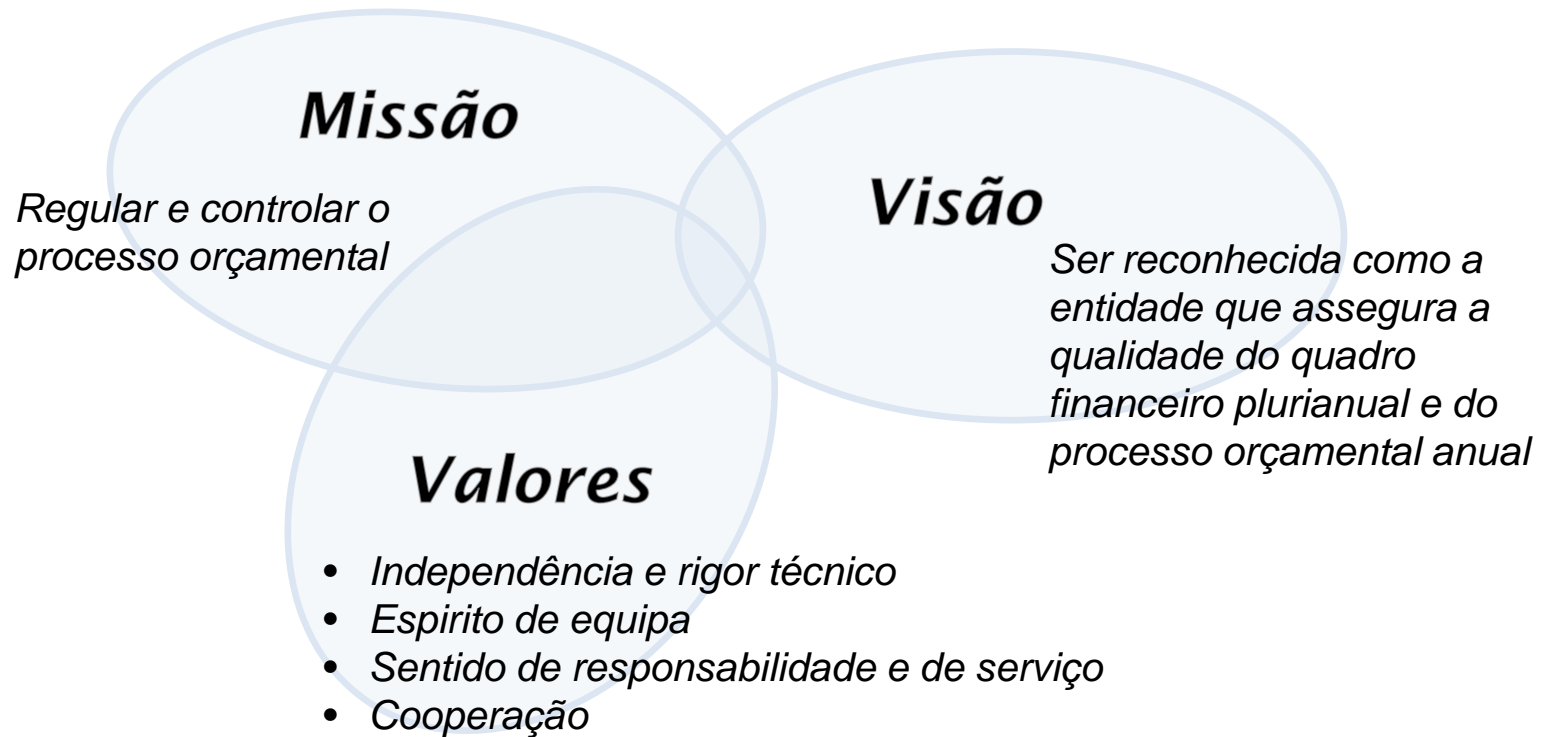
Missão

Regular e controlar o processo orçamental

Visão

Ser reconhecida como a entidade que assegura a qualidade do quadro financeiro plurianual e do processo orçamental anual

Valores

- Independência e rigor técnico
- Espirito de equipa
- Sentido de responsabilidade e de serviço
- Cooperação